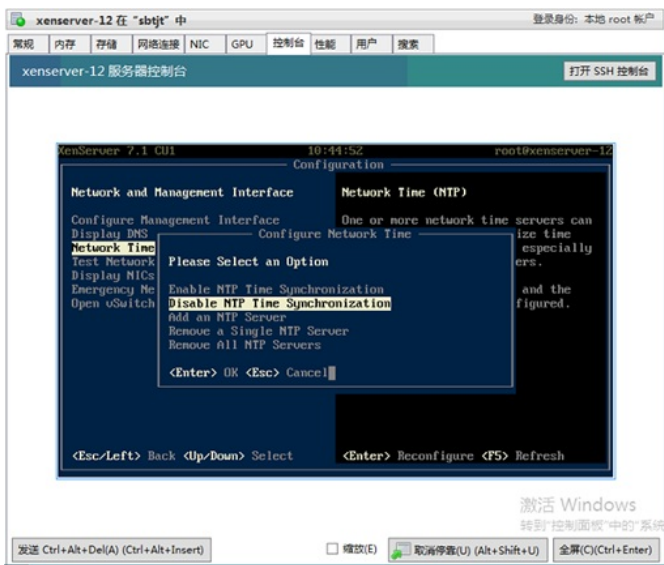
xenserver-12 在 "sbtjt" 中

登录身份: 本地 root 帐户

常规 内存 存储 网络连接 NIC GPU 控制台 性能 用户 搜索

xenserver-12 服务器控制台

打开 SSH 控制台

XenServer 7.1 CU1 10:44:52 root@xenserver-12

Configuration

Network and Management Interface

Configure Management Interface
Display DNS
Network Time
Test Network
Display NICs
Emergency Ne
Open vSwitch

Network Time (NTP)

One or more network time servers can
ize time
especially
ers.
and the
figured.

Configure Network Time

Please Select an Option

Enable NTP Time Synchronization
Disable NTP Time Synchronization
Add an NTP Server
Remove a Single NTP Server
Remove All NTP Servers

<Enter> OK <Esc> Cancel

<Esc/Left> Back <Up/Down> Select

<Enter> Reconfigure <F5> Refresh

激活 Windows
转到"控制面板"中的"系统

发送 Ctrl+Alt+Del(A) (Ctrl+Alt+Insert)

缩放(E)

取消停靠(U) (Alt+Shift+U)

全屏(C)(Ctrl+Enter)